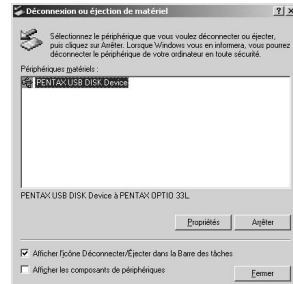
Déconnexion ou éjection de matériel ? X

Sélectionnez le périphérique que vous voulez déconnecter ou éjecter, puis cliquez sur Arrêter. Lorsque Windows vous en informera, vous pourrez déconnecter le périphérique de votre ordinateur en toute sécurité.

Périphériques matériels :

PENTAX USB DISK Device

PENTAX USB DISK Device à PENTAX OPTIO 33L

Propriétés Arrêter

Afficher l'icône Déconnecter/Éjecter dans la Barre des tâches

Afficher les composants de périphériques

Fermer